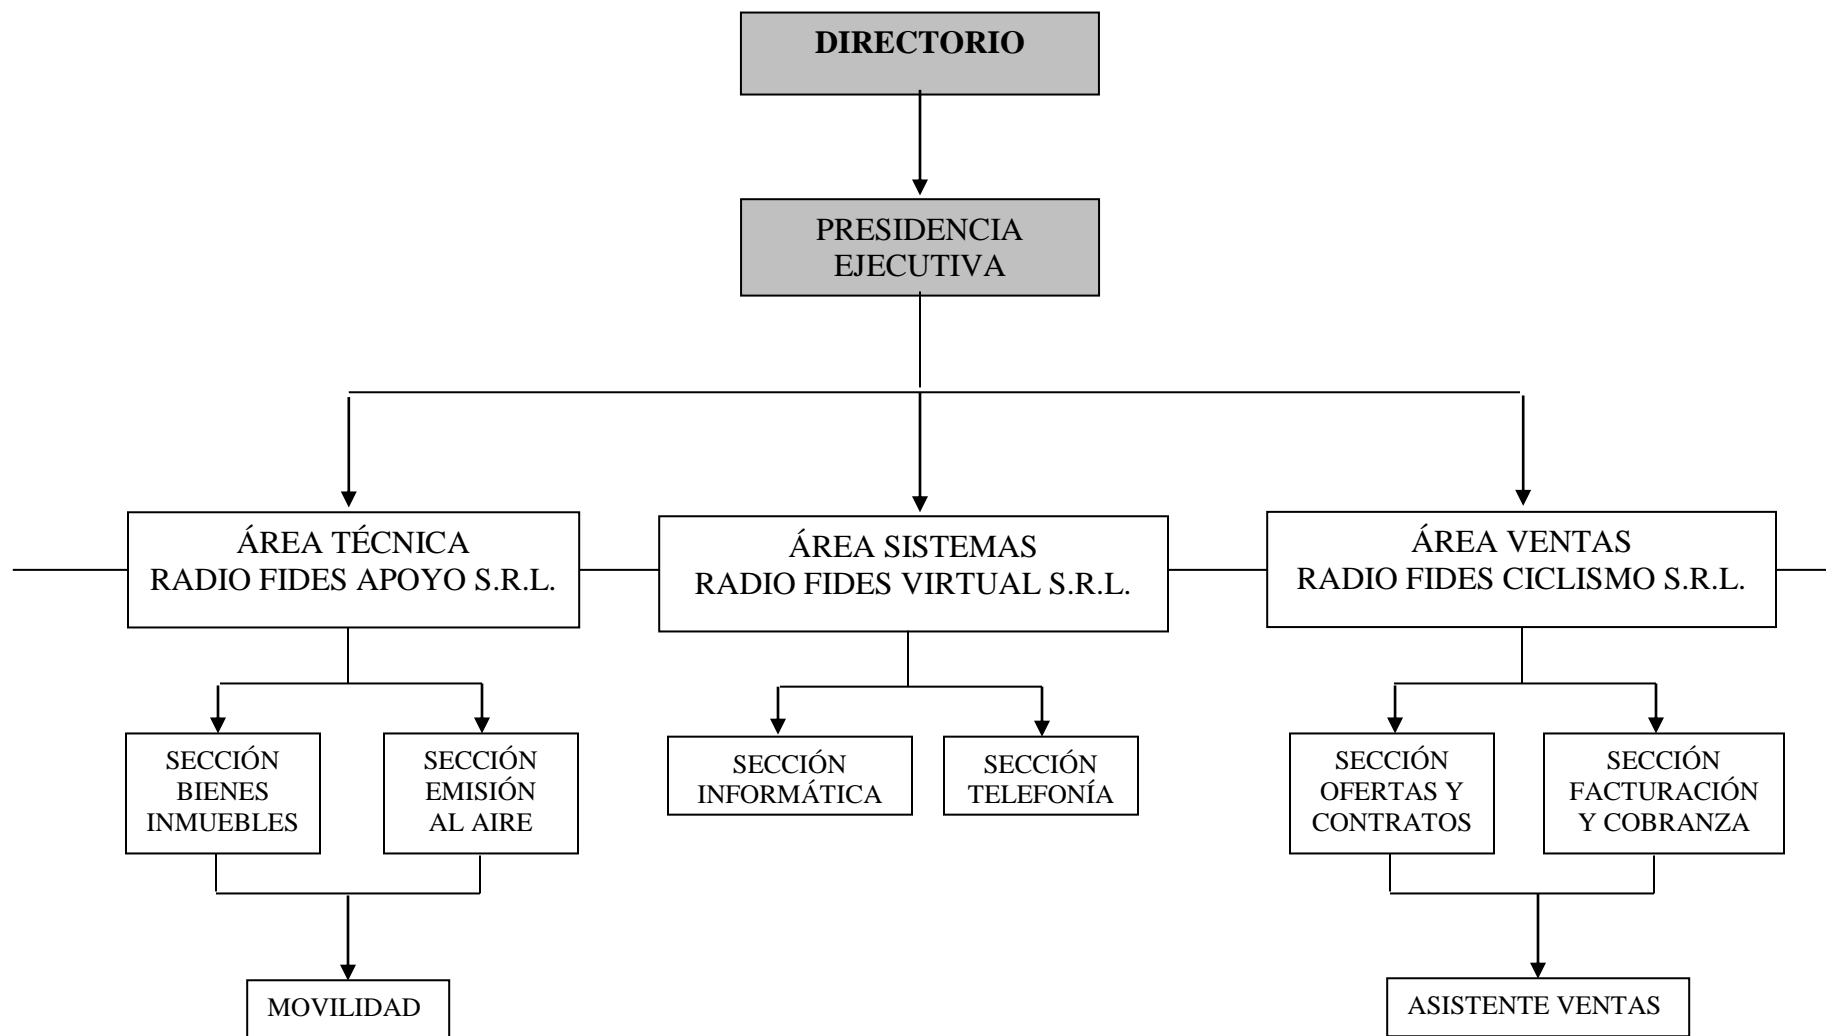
DIRECTORIO

PRESIDENCIA EJECUTIVA

ÁREA TÉCNICA
RADIO FIDES APOYO S.R.L.

ÁREA SISTEMAS
RADIO FIDES VIRTUAL S.R.L.

ÁREA VENTAS
RADIO FIDES CICLISMO S.R.L.

SECCIÓN BIENES INMUEBLES

SECCIÓN EMISIÓN AL AIRE

SECCIÓN INFORMÁTICA

SECCIÓN TELEFONÍA

SECCIÓN OFERTAS Y CONTRATOS

SECCIÓN FACTURACIÓN Y COBRANZA

MOVILIDAD

ASISTENTE VENTAS